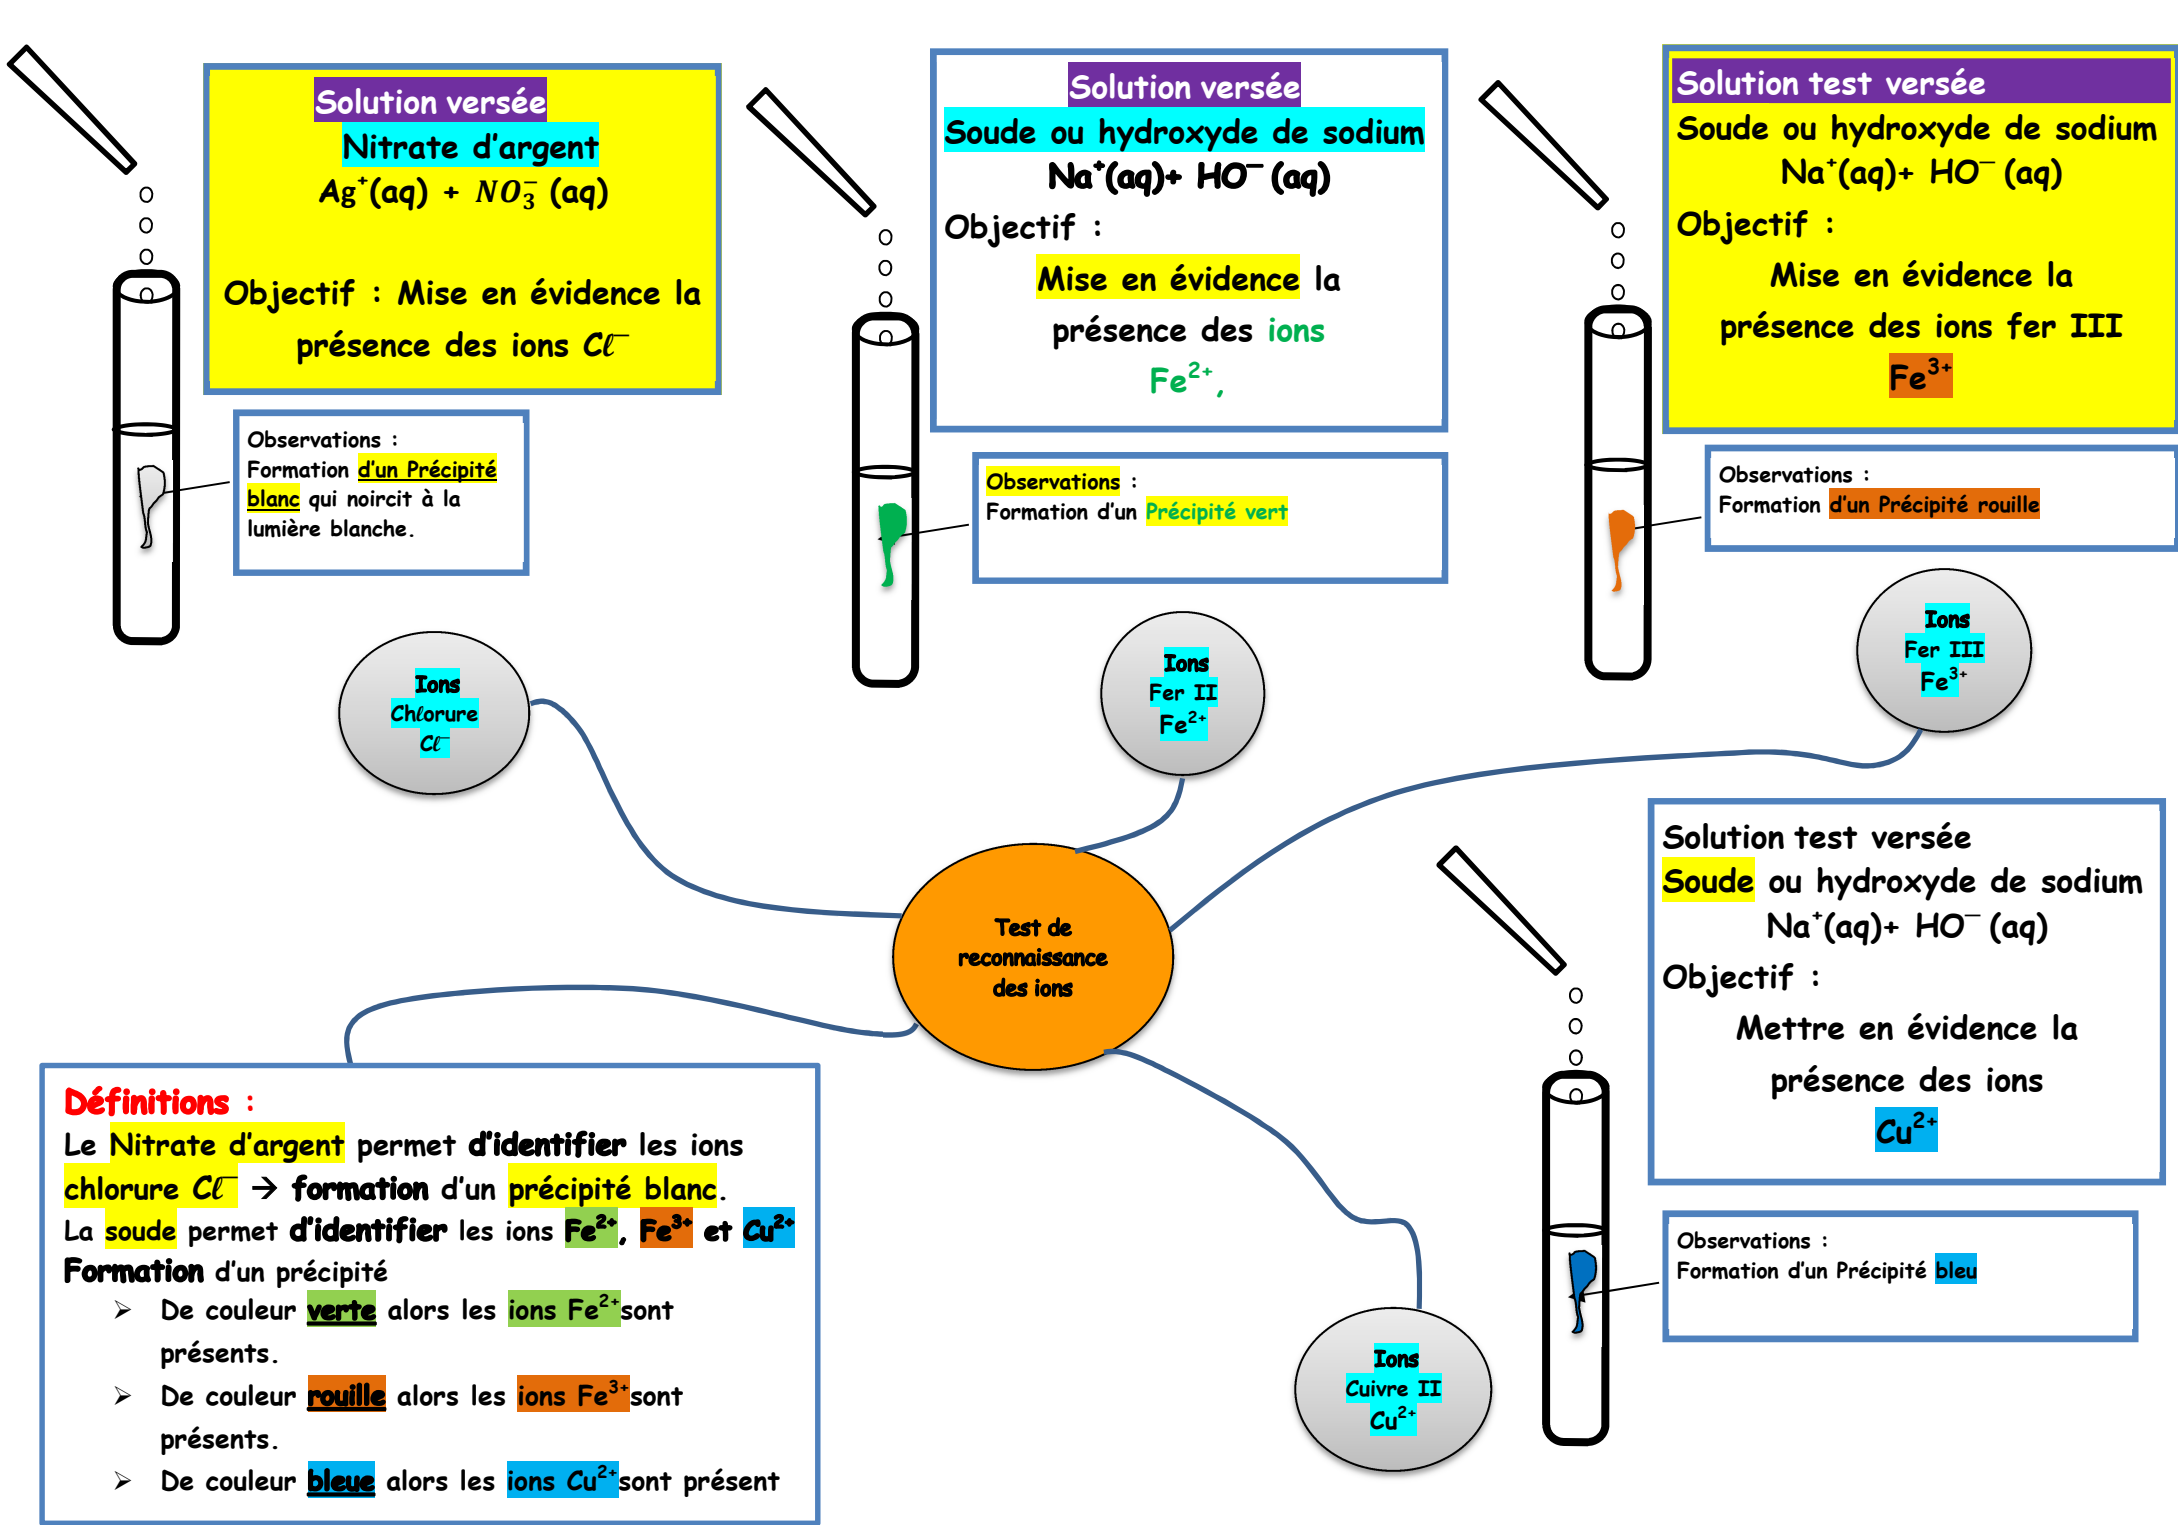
Solution versée
Nitrate d'argent
$Ag^+(aq) + NO_3^-$ (aq)

Objectif : Mise en évidence la présence des ions $Cl^-$

Observations :
Formation d'un Précipité blanc qui noircit à la lumière blanche.

Solution versée
Soude ou hydroxyde de sodium
$Na^+(aq) + HO^-$ (aq)
Objectif :
Mise en évidence la présence des ions $Fe^{2+}$,

Observations :
Formation d'un Précipité vert

Solution test versée
Soude ou hydroxyde de sodium
$Na^+(aq) + HO^-$ (aq)
Objectif :
Mise en évidence la présence des ions fer III
$Fe^{3+}$

Observations :
Formation d'un Précipité rouille

Ions
Chlorure
$Cl^-$

Ions
Fer II
$Fe^{2+}$

Ions
Fer III
$Fe^{3+}$

Test de reconnaissance des ions

Solution test versée
Soude ou hydroxyde de sodium
$Na^+(aq) + HO^-$ (aq)
Objectif :
Mettre en évidence la présence des ions
$Cu^{2+}$

Observations :
Formation d'un Précipité bleu

Ions
Cuivre II
$Cu^{2+}$

Définitions :
Le Nitrate d'argent permet d'identifier les ions chlorure $Cl^-$ → formation d'un précipité blanc.
La soude permet d'identifier les ions $Fe^{2+}$, $Fe^{3+}$ et $Cu^{2+}$
Formation d'un précipité
➢ De couleur verte alors les ions $Fe^{2+}$sont présents.
➢ De couleur rouille alors les ions $Fe^{3+}$sont présents.
➢ De couleur bleue alors les ions $Cu^{2+}$sont présent